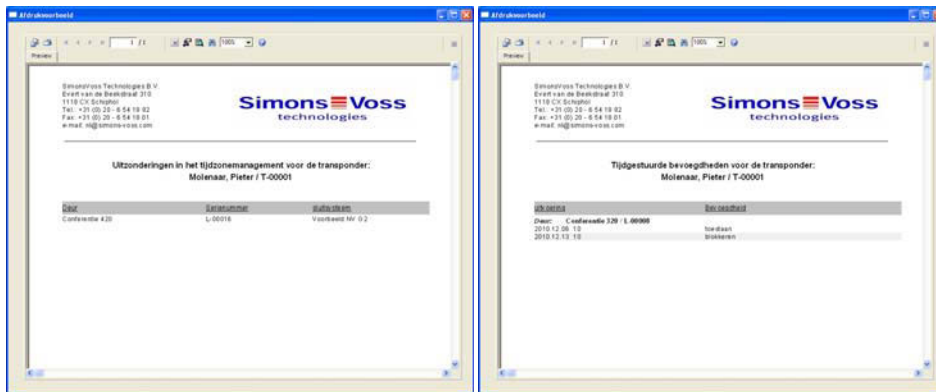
Afdrukvoorbeeld

1 /1

100%

Preview

SimonsVoss Technologies B.V.
Evert van de Beekstraat 310
1118 CX Schiphol
Tel.: +31 (0) 20 - 6 54 19 82
Fax: +31 (0) 20 - 6 54 18 01
e-mail: nl@simons-voss.com

Simons≡Voss technologies

Uitzonderingen in het tijdzonemanagement voor de transponder:
Molenaar, Pieter / T-00001

| Deur | Serienummer | Uitzondering |
|---|---|---|
| Conferentie 420 | L-00016 | Voorbeeld NV 0.2 |

Afdrukvoorbeeld

1 /1

100%

Preview

SimonsVoss Technologies B.V.
Evert van de Beekstraat 310
1118 CX Schiphol
Tel.: +31 (0) 20 - 6 54 19 82
Fax: +31 (0) 20 - 6 54 18 01
e-mail: nl@simons-voss.com

Simons≡Voss technologies

Tijdgestuurde bevoegdheden voor de transponder:
Molenaar, Pieter / T-00001

| Uitvoering | Bevoegdheid |
|---|---|
| Deur: Conferentie 320 / L-00008 | |
| 2010.12.06 10 | toestaan |
| 2010.12.13 10 | blokkeren |